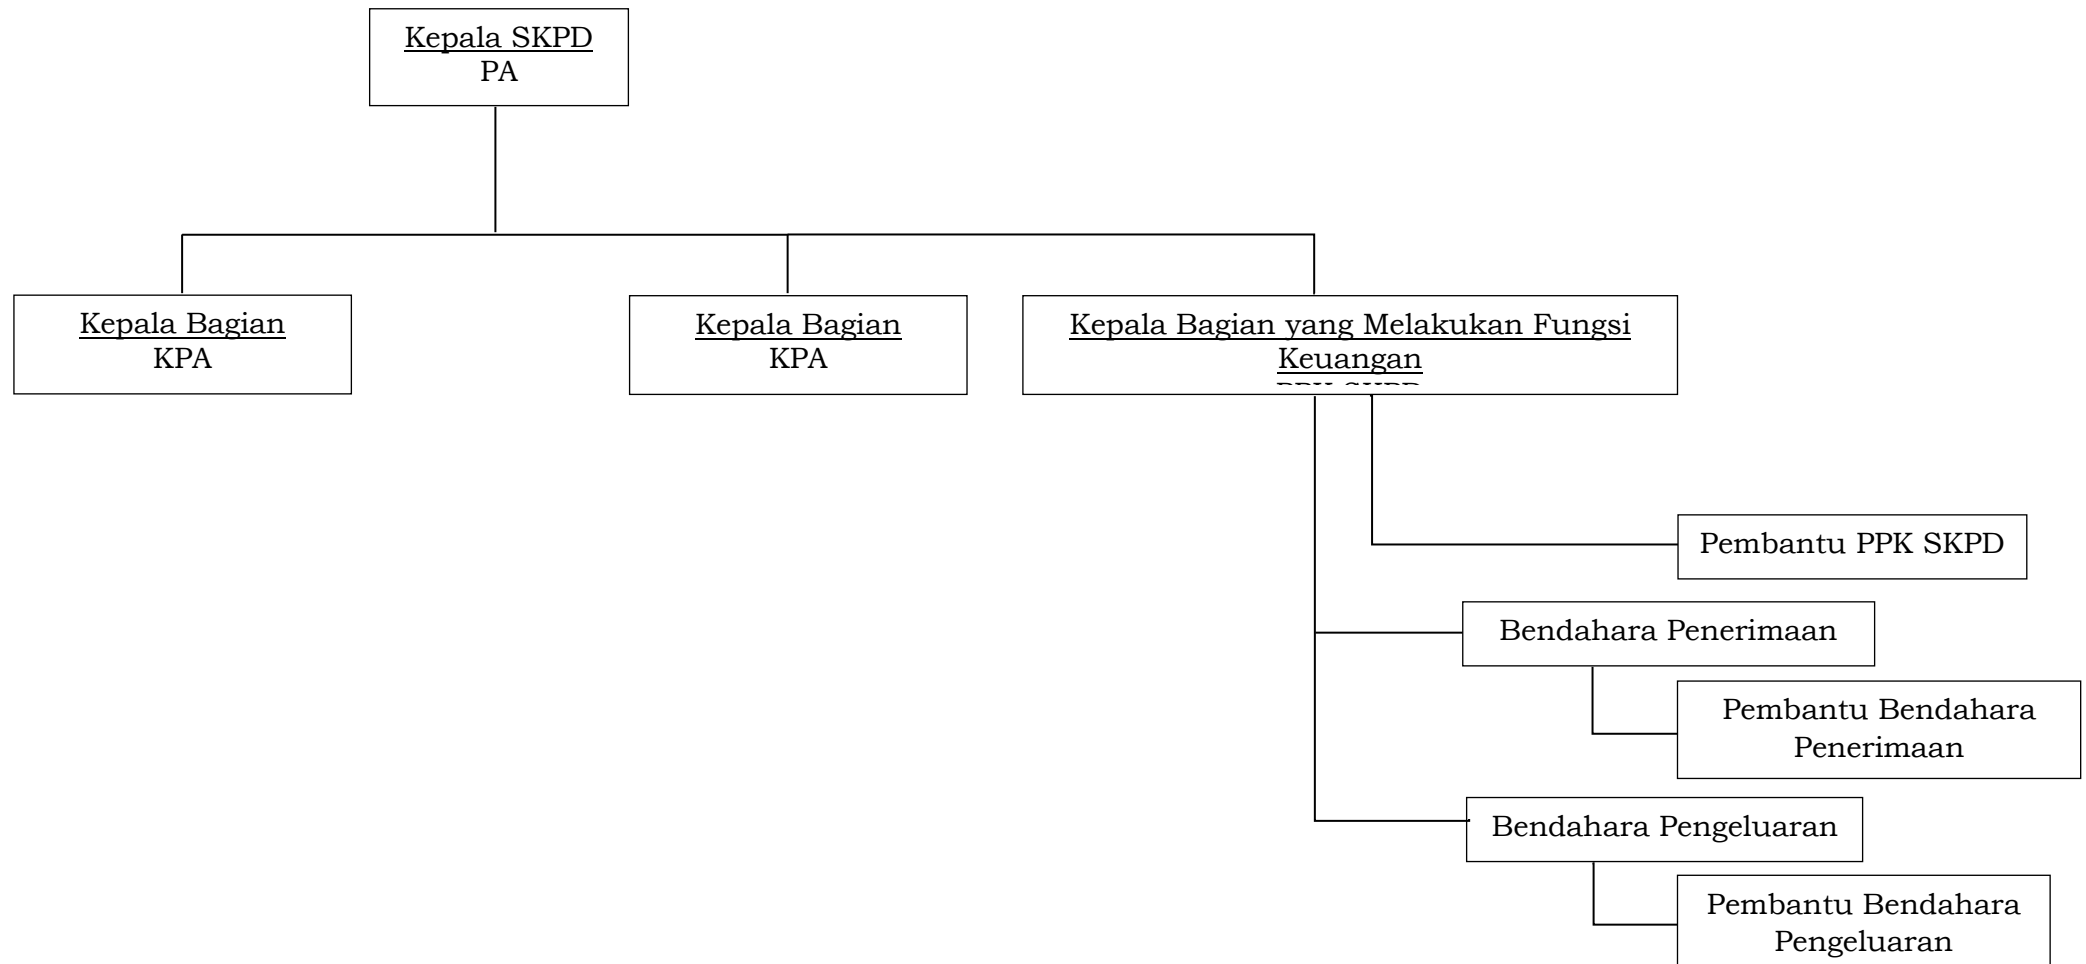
Kepala SKPD
PA

Kepala Bagian
KPA

Kepala Bagian
KPA

Kepala Bagian yang Melakukan Fungsi Keuangan
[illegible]

Pembantu PPK SKPD

Bendahara Penerimaan

Pembantu Bendahara Penerimaan

Bendahara Pengeluaran

Pembantu Bendahara Pengeluaran